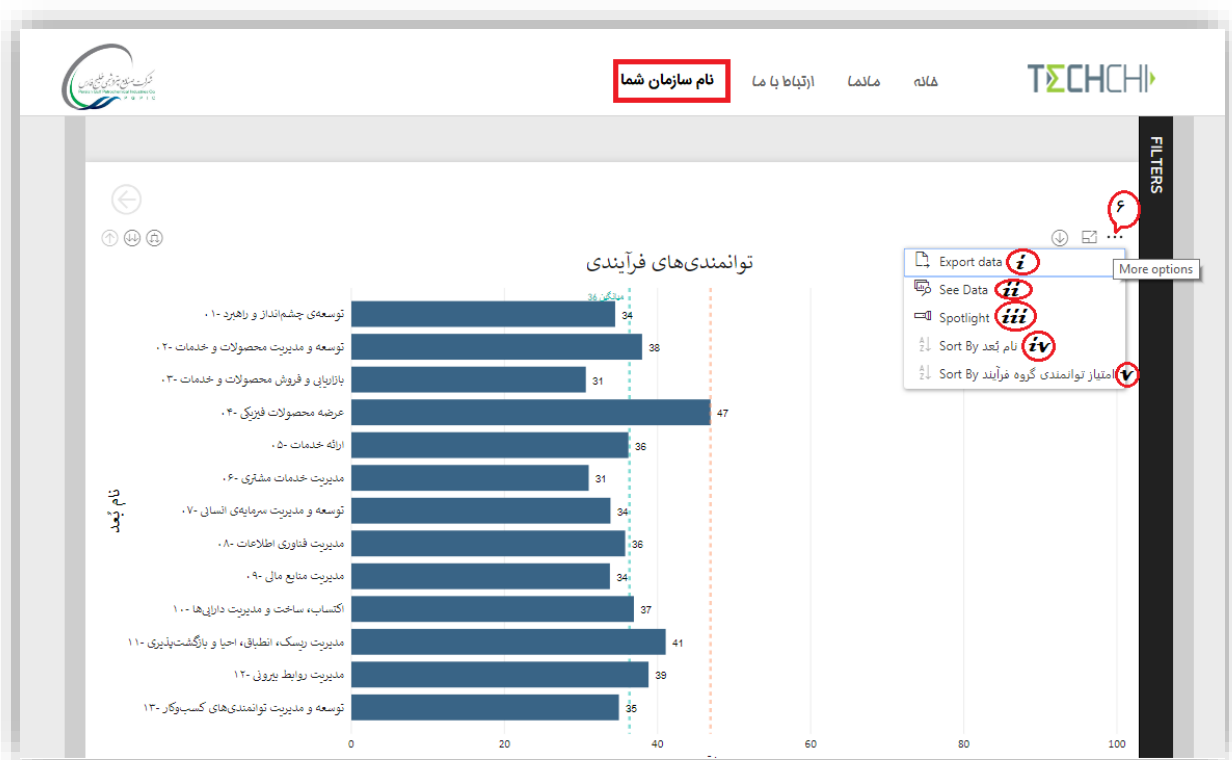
TECHCHI

خانه

سامانه

ارتباط با ما

نام سازمان شما

FILTERS

۶

...

More options

Export data $i$

See Data $ii$

Spotlight $iii$

Sort By نام بُعد $iv$

Sort By امتیاز توانمندی گروه فرآیند $v$

توانمندی‌های فرآیندی

میانگین 36

نام بُعد

| نام بُعد | امتیاز |
|---|---|
| توسعه‌ی چشم‌انداز و راهبرد -۰۱ | 34 |
| توسعه و مدیریت محصولات و خدمات -۰۲ | 38 |
| بازاریابی و فروش محصولات و خدمات -۰۳ | 31 |
| عرضه محصولات فیزیکی -۰۴ | 47 |
| ارائه خدمات -۰۵ | 36 |
| مدیریت خدمات مشتری -۰۶ | 31 |
| توسعه و مدیریت سرمایه‌ی انسانی -۰۷ | 34 |
| مدیریت فناوری اطلاعات -۰۸ | 36 |
| مدیریت منابع مالی -۰۹ | 34 |
| اکتساب، ساخت و مدیریت دارایی‌ها -۱۰ | 37 |
| مدیریت ریسک، انطباق، احیا و بازگشت‌پذیری -۱۱ | 41 |
| مدیریت روابط بیرونی -۱۲ | 39 |
| توسعه و مدیریت توانمندی‌های کسب‌وکار -۱۳ | 35 |

0 20 40 60 80 100